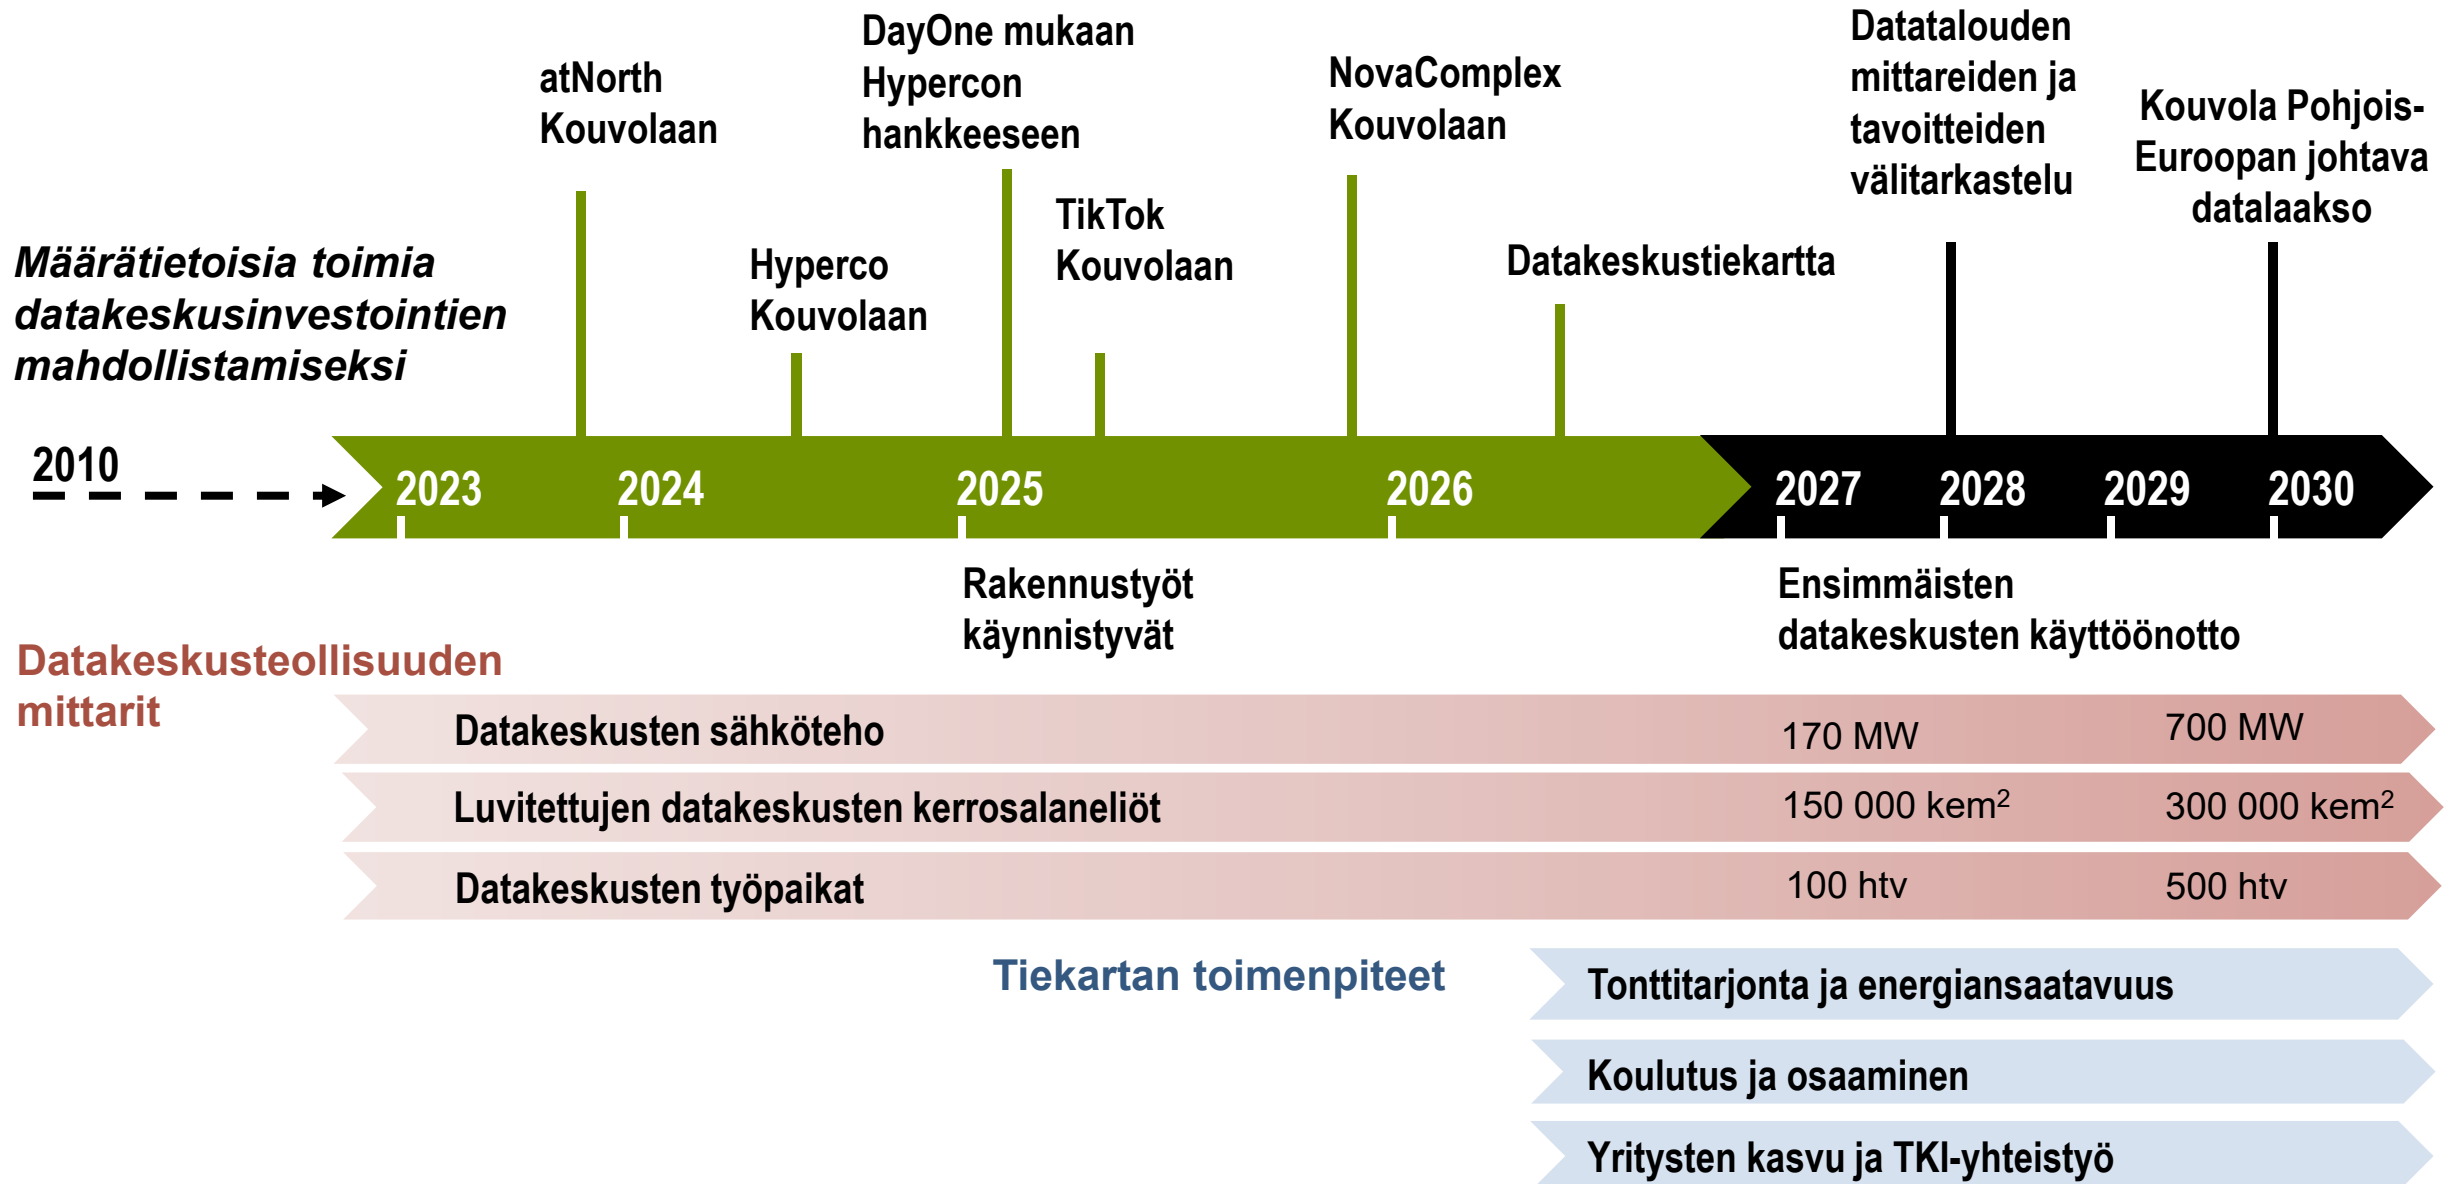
Määrätietoisia toimia datakeskusinvestointien mahdollistamiseksi

atNorth Kouvolaan

Hyperco Kouvolaan

DayOne mukaan Hypercon hankkeeseen

TikTok Kouvolaan

NovaComplex Kouvolaan

Datakeskustiekartta

Datatalouden mittareiden ja tavoitteiden välitarkastelu

Kouvola Pohjois-Euroopan johtava datalaakso

2010

2023

2024

2025

2026

2027

2028

2029

2030

Rakennustyöt käynnistyvät

Ensimmäisten datakeskusten käyttöönotto

Datakeskusteollisuuden mittarit

Datakeskusten sähköteho 170 MW 700 MW

Luvitettujen datakeskusten kerrosalaneliöt 150 000 kem$^2$ 300 000 kem$^2$

Datakeskusten työpaikat 100 htv 500 htv

Tiekartan toimenpiteet

Tonttitarjonta ja energiansaatavuus

Koulutus ja osaaminen

Yritysten kasvu ja TKI-yhteistyö